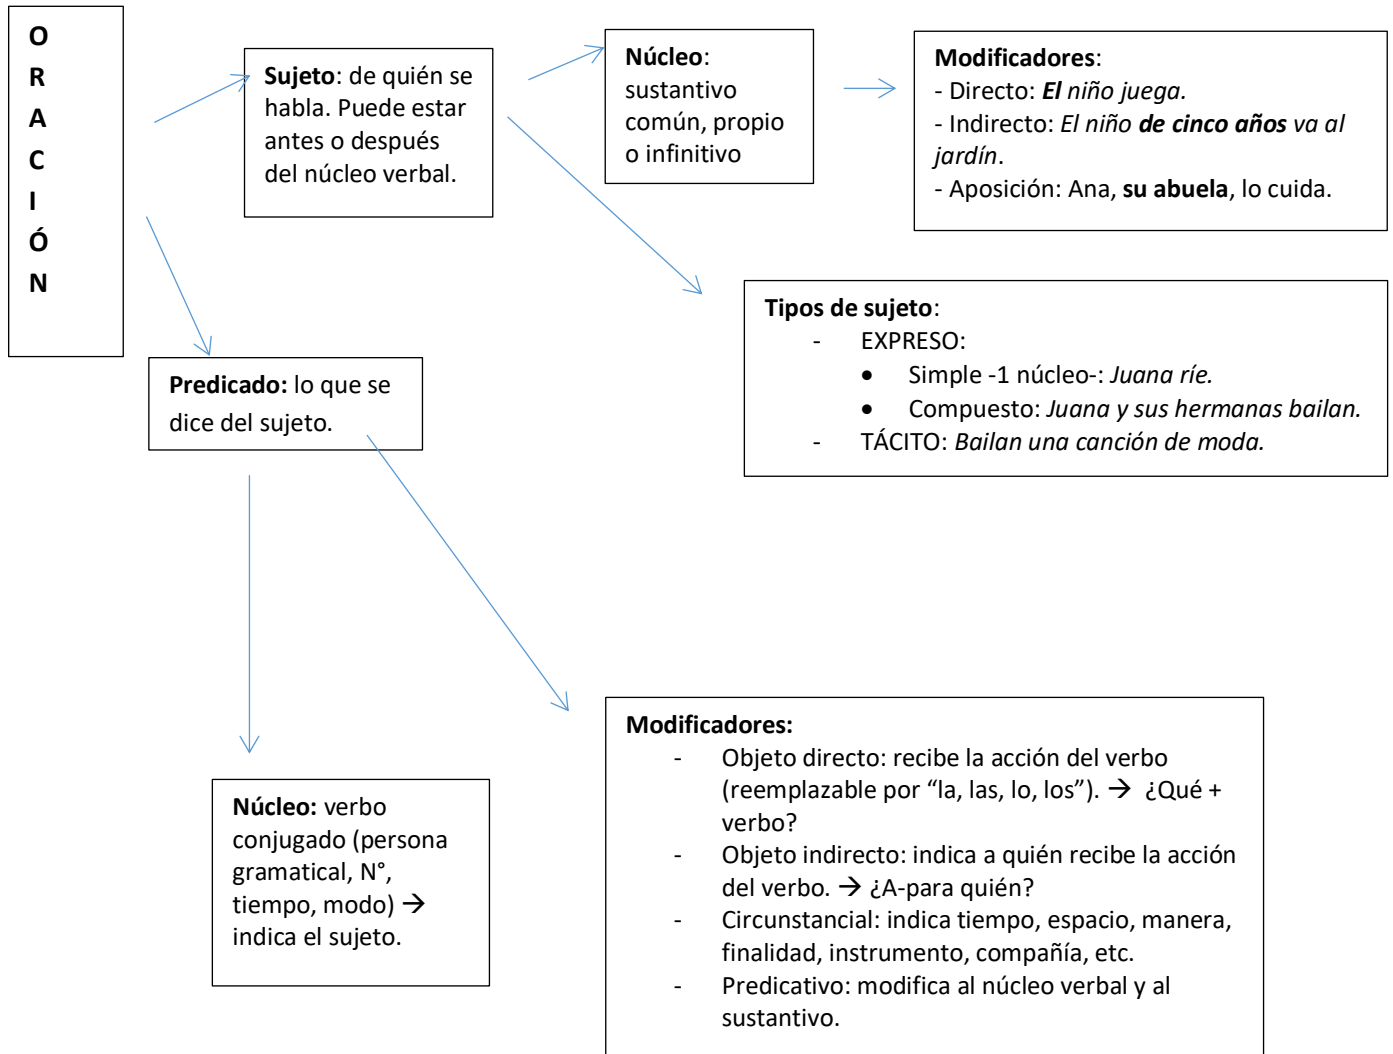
O
R
A
C
I
Ó
N

**Sujeto**: de quién se habla. Puede estar antes o después del núcleo verbal.

**Núcleo**: sustantivo común, propio o infinitivo

**Modificadores**:
- Directo: ***El*** *niño juega.*
- Indirecto: *El niño* ***de cinco años*** *va al jardín*.
- Aposición: Ana, **su abuela**, lo cuida.

**Tipos de sujeto**:
- EXPRESO:
  - Simple -1 núcleo-: *Juana ríe.*
  - Compuesto: *Juana y sus hermanas bailan.*
- TÁCITO: *Bailan una canción de moda.*

**Predicado:** lo que se dice del sujeto.

**Núcleo:** verbo conjugado (persona gramatical, N°, tiempo, modo) → indica el sujeto.

**Modificadores:**
- Objeto directo: recibe la acción del verbo (reemplazable por “la, las, lo, los”). → ¿Qué + verbo?
- Objeto indirecto: indica a quién recibe la acción del verbo. → ¿A-para quién?
- Circunstancial: indica tiempo, espacio, manera, finalidad, instrumento, compañía, etc.
- Predicativo: modifica al núcleo verbal y al sustantivo.